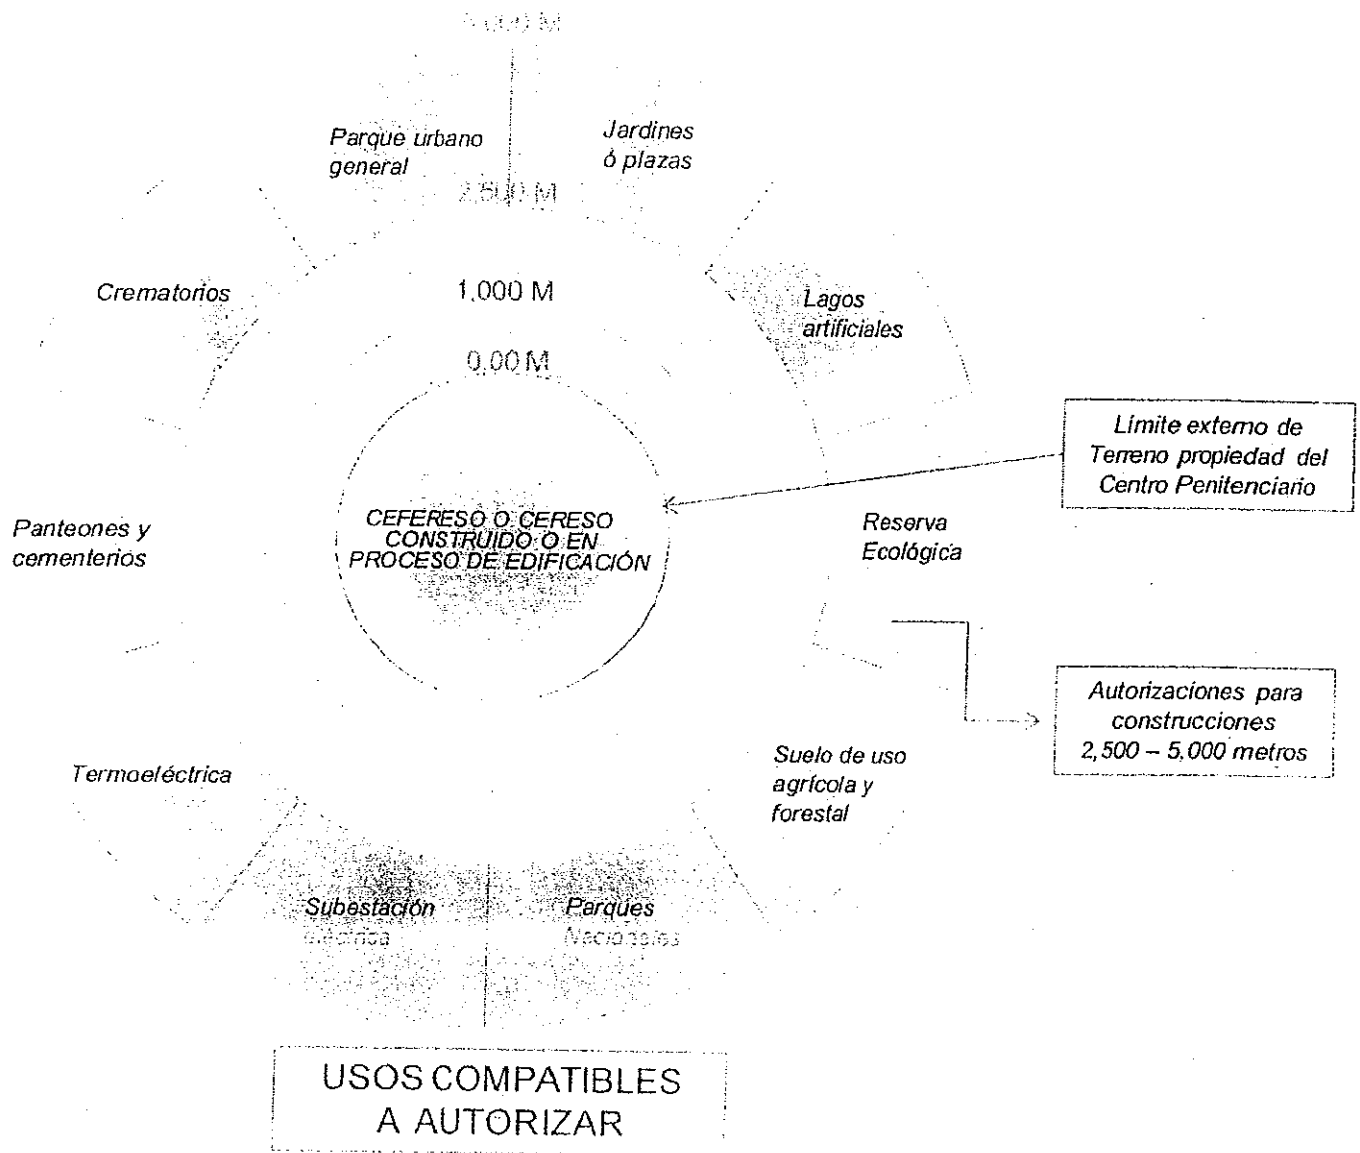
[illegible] M

Parque urbano general

Jardines ó plazas

2,500 M

Crematorios

1,000 M

Lagos artificiales

0,00 M

Límite externo de Terreno propiedad del Centro Penitenciario

CEFERESO O CERESO CONSTRUIDO O EN PROCESO DE EDIFICACIÓN

Reserva Ecológica

Panteones y cementerios

Autorizaciones para construcciones 2,500 – 5,000 metros

Suelo de uso agrícola y forestal

Termoeléctrica

Subestación eléctrica

Parques Nacionales

USOS COMPATIBLES A AUTORIZAR